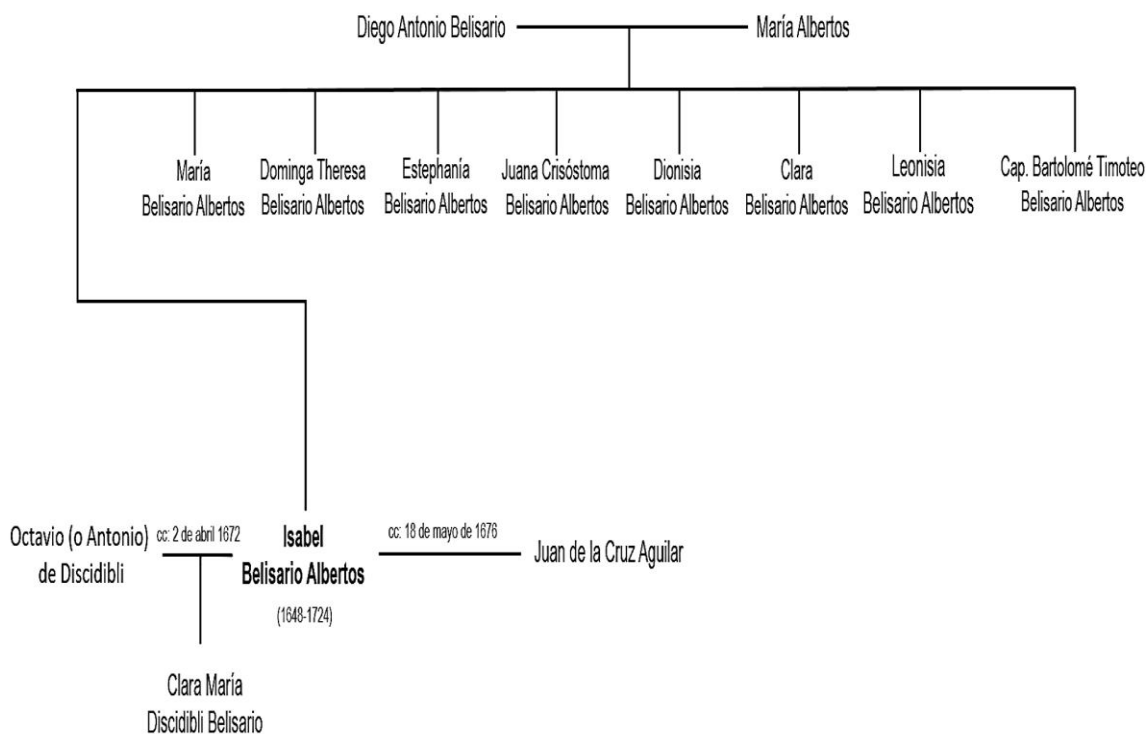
Diego Antonio Belisario
María Albertos

María Belisario Albertos
Dominga Theresa Belisario Albertos
Estephanía Belisario Albertos
Juana Crisóstoma Belisario Albertos
Dionisia Belisario Albertos
Clara Belisario Albertos
Leonisia Belisario Albertos
Cap. Bartolomé Timoteo Belisario Albertos

Octavio (o Antonio) de Discidibli
cc: 2 de abril 1672
**Isabel Belisario Albertos**
(1648-1724)
cc: 18 de mayo de 1676
Juan de la Cruz Aguilar

Clara María Discidibli Belisario